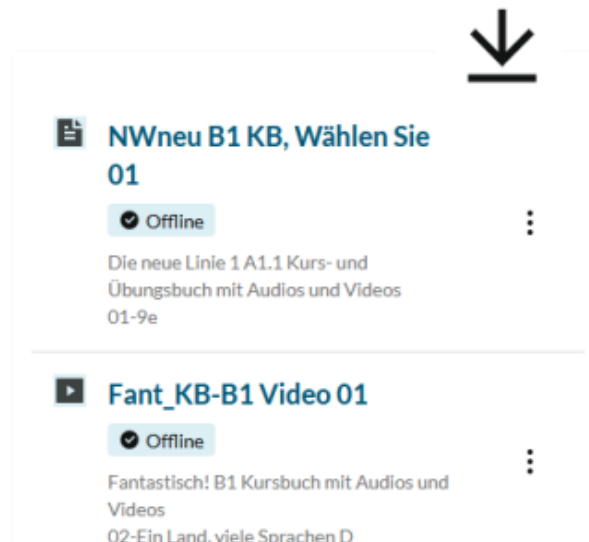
NWneu B1 KB, Wählen Sie 01

Offline

Die neue Linie 1 A1.1 Kurs- und Übungsbuch mit Audios und Videos
01-9e

Fant_KB-B1 Video 01

Offline

Fantastisch! B1 Kursbuch mit Audios und Videos
02-Ein Land, viele Sprachen D